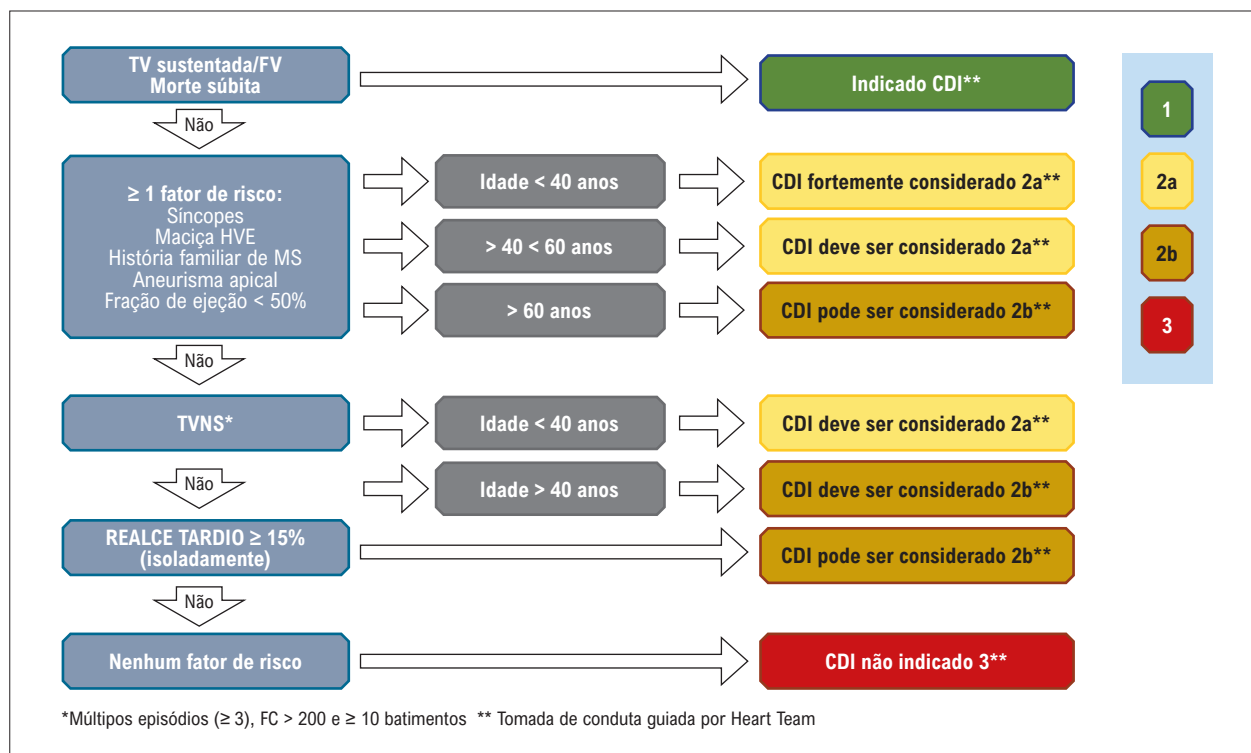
TV sustentada/FV
Morte súbita

Indicado CDI**

1

Não

≥ 1 fator de risco:
Síncopes
Maciça HVE
História familiar de MS
Aneurisma apical
Fração de ejeção < 50%

Idade < 40 anos

CDI fortemente considerado 2a**

2a

> 40 < 60 anos

CDI deve ser considerado 2a**

2b

> 60 anos

CDI pode ser considerado 2b**

3

Não

TVNS*

Idade < 40 anos

CDI deve ser considerado 2a**

Não

Idade > 40 anos

CDI deve ser considerado 2b**

REALCE TARDIO ≥ 15%
(isoladamente)

CDI pode ser considerado 2b**

Não

Nenhum fator de risco

CDI não indicado 3**

*Múltipos episódios (≥ 3), FC > 200 e ≥ 10 batimentos ** Tomada de conduta guiada por Heart Team